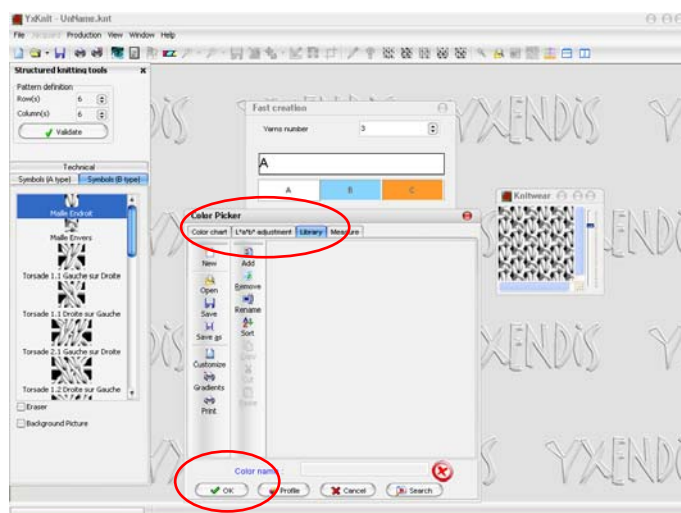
YxKnit - UnName.knt

File Jacquard Production View Window Help

Structured knitting tools

Pattern definition

Row(s) 6

Column(s) 6

Validate

Technical

Symbols (A type) Symbols (B type)

Maille Endroit

Maille Envers

Torsade 1.1 Gauche sur Droite

Torsade 1.1 Droite sur Gauche

Torsade 2.1 Gauche sur Droite

Torsade 1.2 Droite sur Gauche

Eraser

Background Picture

Fast creation

Yarns number 3

A

A B C

Knitwear

Color Picker

Color chart L*a*b* adjustment Library Measure

New

Open

Save

Save as

Customize

Gradients

Print

Add

Remove

Rename

Sort

Color name

OK Profile Cancel Search